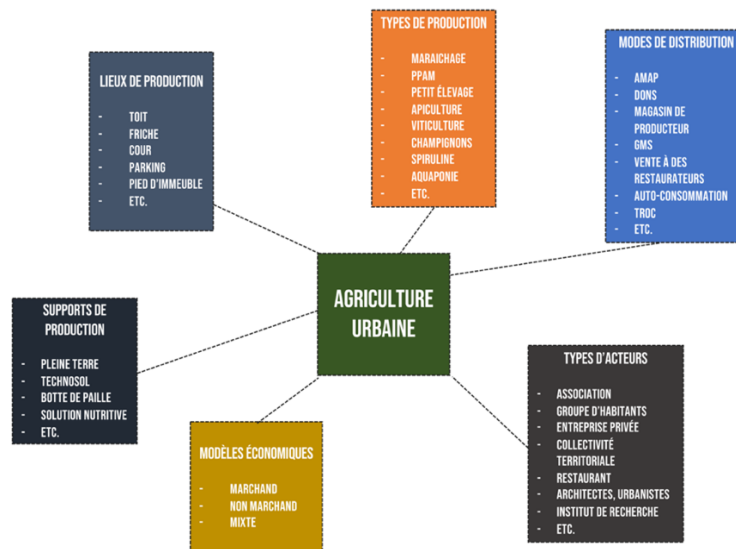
TYPES DE PRODUCTION

- MARAICHAGE
- PPAM
- PETIT ÉLEVAGE
- APICULTURE
- VITICULTURE
- CHAMPIGNONS
- SPIRULINE
- AQUAPONIE
- ETC.

LIEUX DE PRODUCTION

- TOIT
- FRICHE
- COUR
- PARKING
- PIED D'IMMEUBLE
- ETC.

MODES DE DISTRIBUTION

- AMAP
- DONS
- MAGASIN DE PRODUCTEUR
- GMS
- VENTE À DES RESTAURATEURS
- AUTO-CONSOMMATION
- TROC
- ETC.

AGRICULTURE URBAINE

SUPPORTS DE PRODUCTION

- PLEINE TERRE
- TECHNOSOL
- BOTTE DE PAILLE
- SOLUTION NUTRITIVE
- ETC.

TYPES D'ACTEURS

- ASSOCIATION
- GROUPE D'HABITANTS
- ENTREPRISE PRIVÉE
- COLLECTIVITÉ TERRITORIALE
- RESTAURANT
- ARCHITECTES, URBANISTES
- INSTITUT DE RECHERCHE
- ETC.

MODÈLES ÉCONOMIQUES

- MARCHAND
- NON MARCHAND
- MIXTE